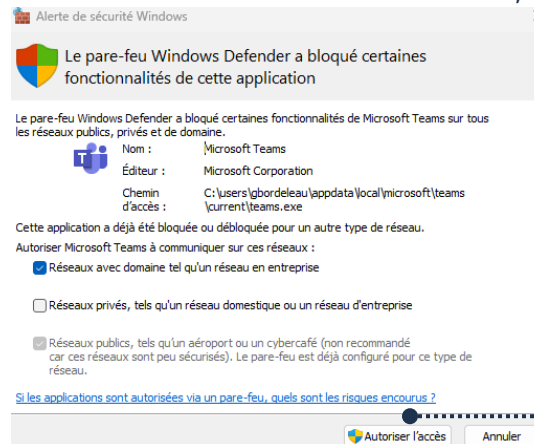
Alerte de sécurité Windows

Le pare-feu Windows Defender a bloqué certaines fonctionnalités de cette application

Le pare-feu Windows Defender a bloqué certaines fonctionnalités de Microsoft Teams sur tous les réseaux publics, privés et de domaine.

| Nom : | Microsoft Teams |
|---|---|
| Éditeur : | Microsoft Corporation |
| Chemin d'accès : | C:\users\gbordeleau\appdata\local\microsoft\teams\current\teams.exe |

Cette application a déjà été bloquée ou débloquée pour un autre type de réseau.

Autoriser Microsoft Teams à communiquer sur ces réseaux :

Réseaux avec domaine tel qu'un réseau en entreprise

Réseaux privés, tels qu'un réseau domestique ou un réseau d'entreprise

Réseaux publics, tels qu'un aéroport ou un cybercafé (non recommandé car ces réseaux sont peu sécurisés). Le pare-feu est déjà configuré pour ce type de réseau.

Si les applications sont autorisées via un pare-feu, quels sont les risques encourus ?

Autoriser l'accès Annuler